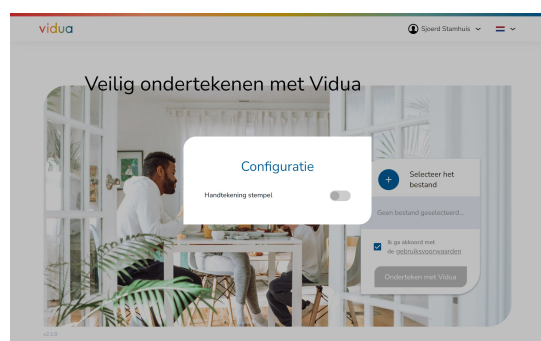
vidua

Sjoerd Stamhuis

Veilig ondertekenen met Vidua

Configuratie

Handtekening stempel

Selecteer het bestand

Geen bestand geselecteerd...

Ik ga akkoord met de gebruiksvoorwaarden

Onderteken met Vidua

v2.1.0